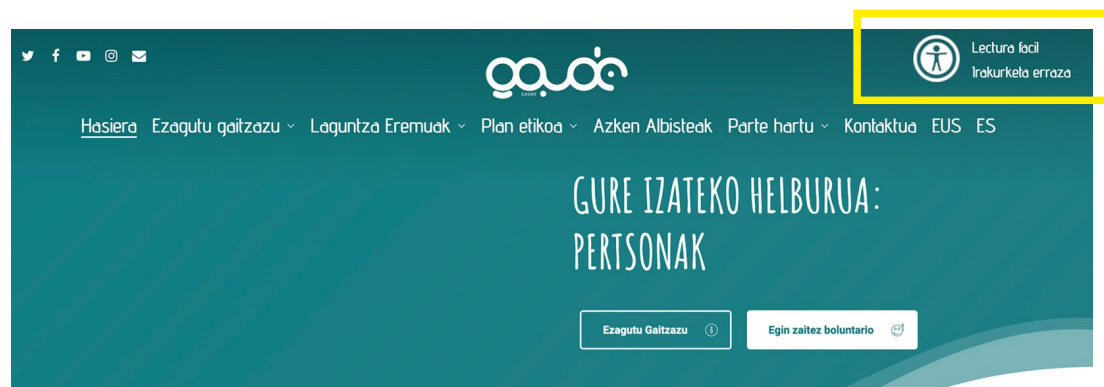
gaude
GAUDE

Lectura facil
Irakurketa erraza

Hasiera Ezagutu gaitzazu Laguntza Eremuak Plan etikoa Azken Albisteak Parte hartu Kontaktua EUS ES

GURE IZATEKO HELBURUA: PERTSONAK

Ezagutu Gaitzazu

Egin zaitez boluntario